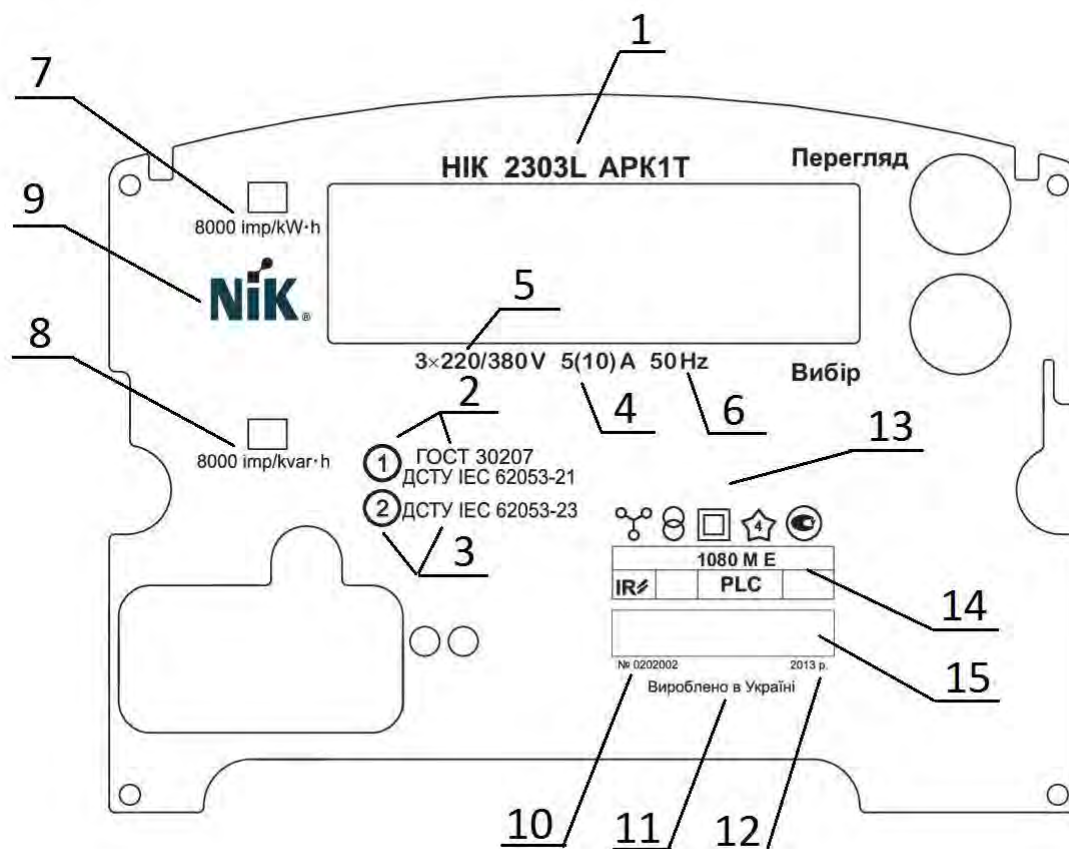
1

7

НІК 2303L АРК1Т

Перегляд

9

8000 imp/kW·h

NiK

5

8

3×220/380 V 5(10) A 50 Hz

Вибір

2

4

6

13

8000 imp/kvar·h

1 ГОСТ 30207 ДСТУ IEC 62053-21

2 ДСТУ IEC 62053-23

4

3

1080 M E

| IR | | PLC | |
|---|---|---|---|

14

15

№ 0202002

2013 р.

Вироблено в Україні

10

11

12